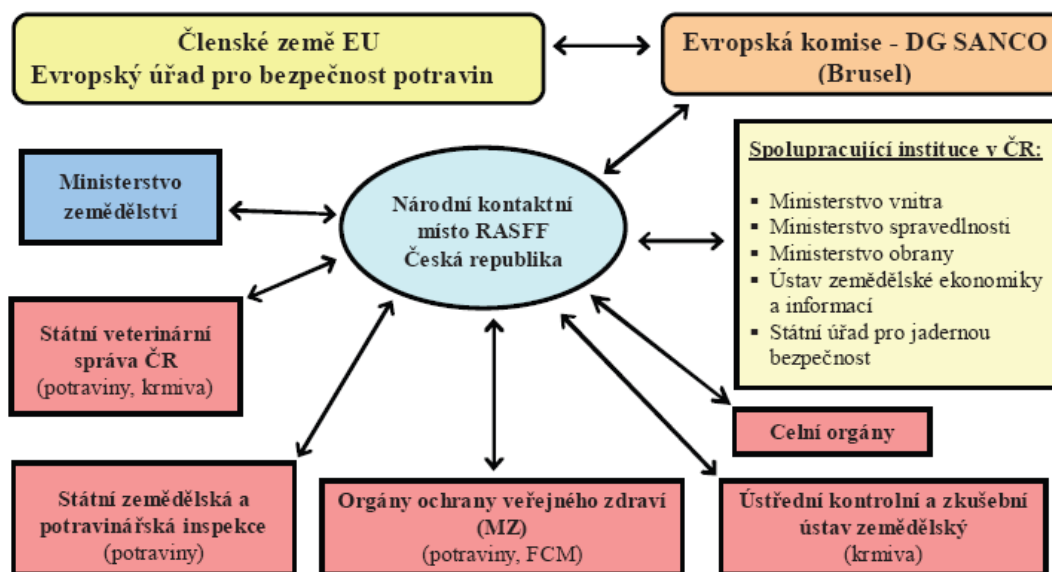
Členské země EU
Evropský úřad pro bezpečnost potravin

Evropská komise - DG SANCO
(Brusel)

Ministerstvo zemědělství

Národní kontaktní místo RASFF
Česká republika

Spolupracující instituce v ČR:

- Ministerstvo vnitra
- Ministerstvo spravedlnosti
- Ministerstvo obrany
- Ústav zemědělské ekonomiky a informací
- Státní úřad pro jadernou bezpečnost

Státní veterinární správa ČR
(potraviny, krmiva)

Celní orgány

Státní zemědělská a potravinářská inspekce
(potraviny)

Orgány ochrany veřejného zdraví
(MZ)
(potraviny, FCM)

Ústřední kontrolní a zkušební ústav zemědělský
(krmiva)